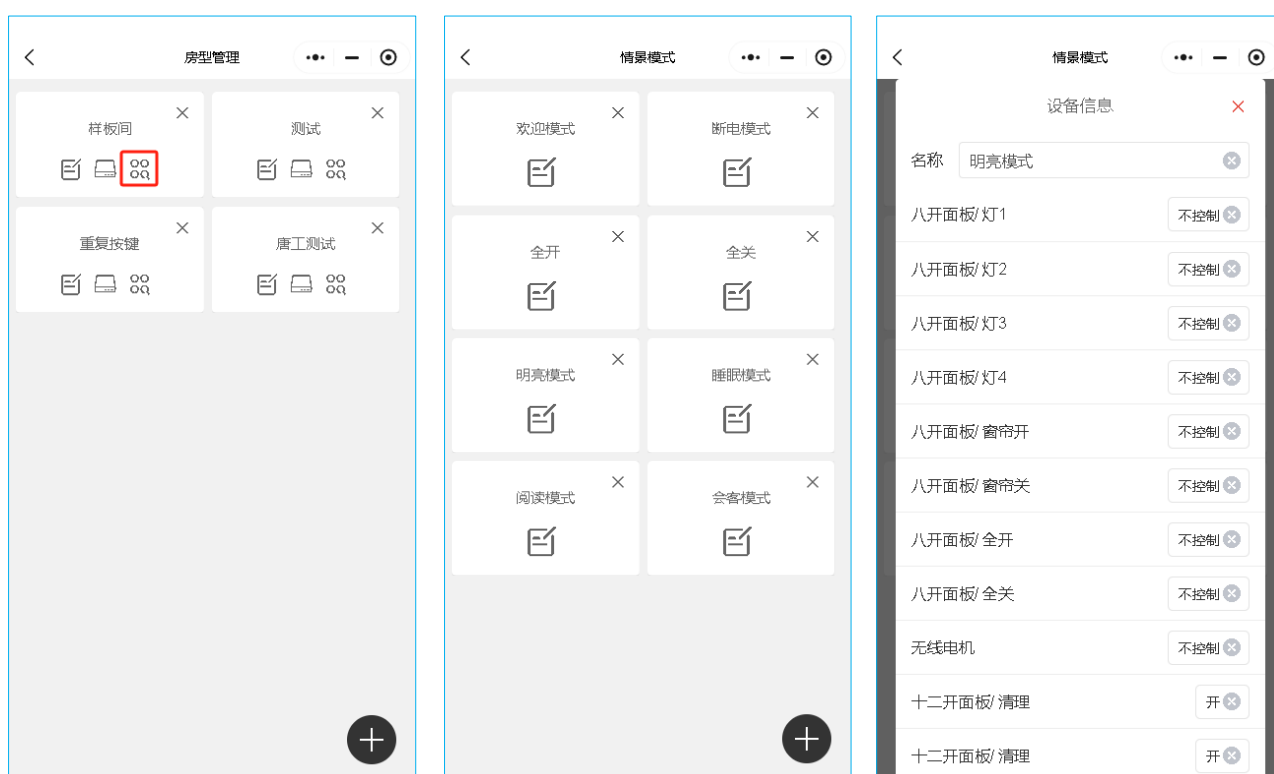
房型管理

样板间

测试

重复按键

唐工测试

情景模式

欢迎模式

断电模式

全开

全关

明亮模式

睡眠模式

阅读模式

会客模式

情景模式

设备信息

名称 明亮模式

八开面板/ 灯1 不控制

八开面板/ 灯2 不控制

八开面板/ 灯3 不控制

八开面板/ 灯4 不控制

八开面板/ 窗帘开 不控制

八开面板/ 窗帘关 不控制

八开面板/ 全开 不控制

八开面板/ 全关 不控制

无线电机 不控制

十二开面板/ 清理 开

十二开面板/ 清理 开